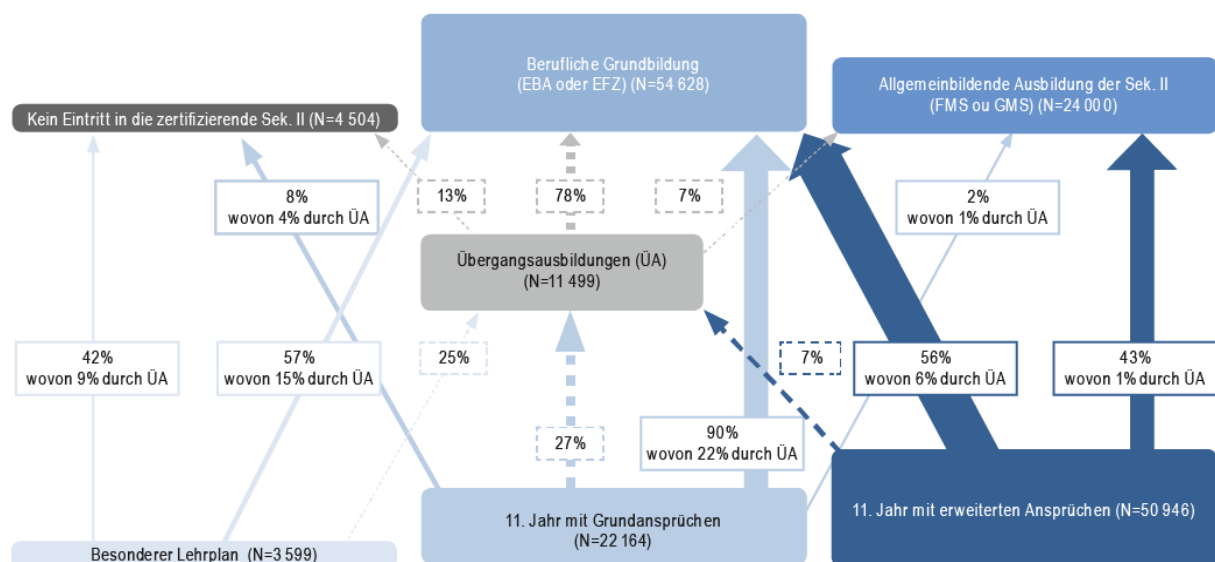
Berufliche Grundbildung
(EBA oder EFZ) (N=54 628)

Kein Eintritt in die zertifizierende Sek. II (N=4 504)

Allgemeinbildende Ausbildung der Sek. II
(FMS ou GMS) (N=24 000)

8%
wovon 4% durch ÜA

13%

78%

7%

2%
wovon 1% durch ÜA

Übergangsausbildungen (ÜA)
(N=11 499)

42%
wovon 9% durch ÜA

57%
wovon 15% durch ÜA

25%

7%

56%
wovon 6% durch ÜA

43%
wovon 1% durch ÜA

27%

90%
wovon 22% durch ÜA

11. Jahr mit Grundansprüchen
(N=22 164)

11. Jahr mit erweiterten Ansprüchen (N=50 946)

Besonderer Lehrplan (N=3 599)